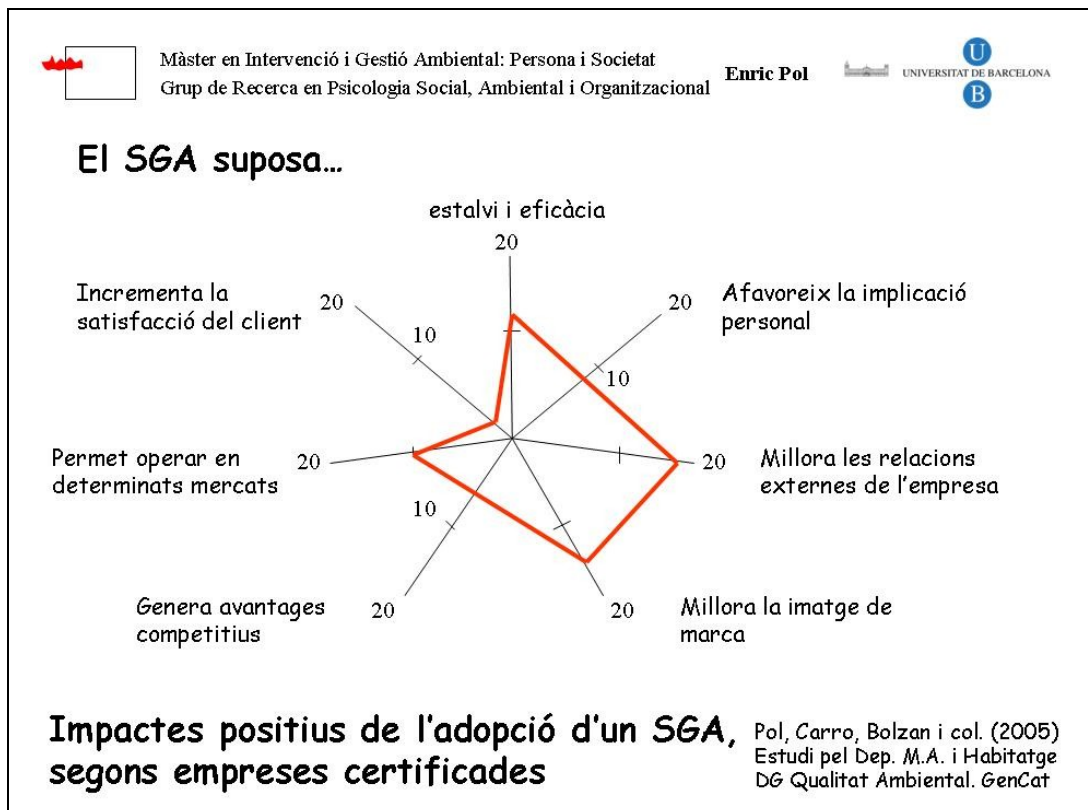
Màster en Intervenció i Gestió Ambiental: Persona i Societat
Grup de Recerca en Psicologia Social, Ambiental i Organitzacional

Enric Pol

UNIVERSITAT DE BARCELONA

U
B

El SGA suposa…

estalvi i eficàcia

20

Incrementa la satisfacció del client

20

10

Afavoreix la implicació personal

20

10

Permet operar en determinats mercats

20

Millora les relacions externes de l'empresa

20

10

Genera avantages competitius

20

Millora la imatge de marca

20

Impactes positius de l'adopció d'un SGA, segons empreses certificades

Pol, Carro, Bolzan i col. (2005)
Estudi pel Dep. M.A. i Habitatge
DG Qualitat Ambiental. GenCat